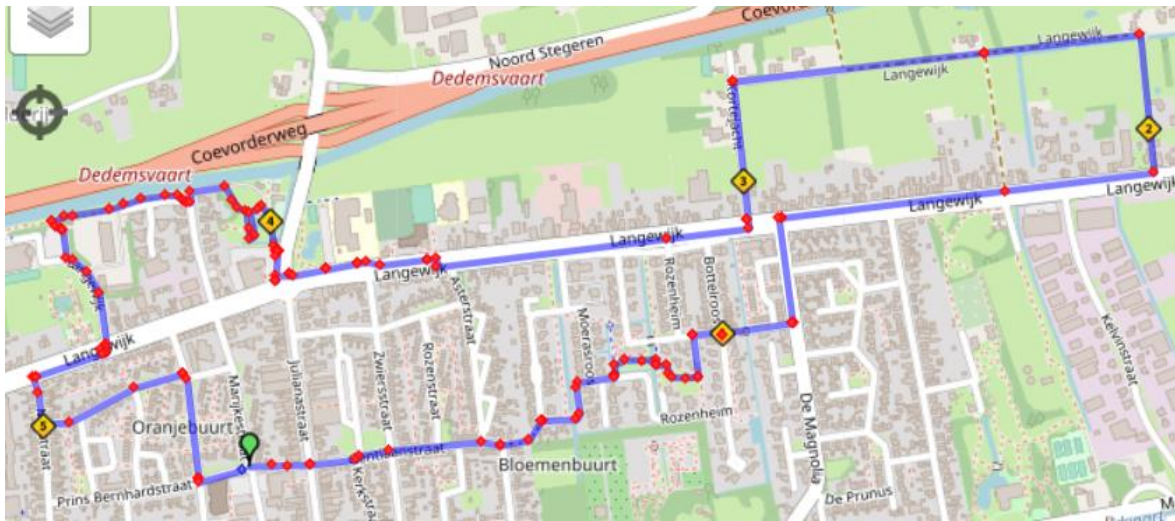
Coevorde
Noord Stegeren
Langewijk
Dedemsvaart
Langewijk
2
Coevorderweg
3
Langewijk
Dedemsvaart
Langewijk
4
Langewijk
Langewijk
Rozenheim
Botterbloem
Asterstraat
Langewijk
Moerasroos
1
Langewijk
Rozenheim
De Magnolia
Kelvinstraat
Julianastraat
Zwierstraat
Rozenstraat
Oranjebuurt
5
Marijkestraat
Bloemenbuurt
Prins Bernhardstraat
Kerkstraat
De Prunus